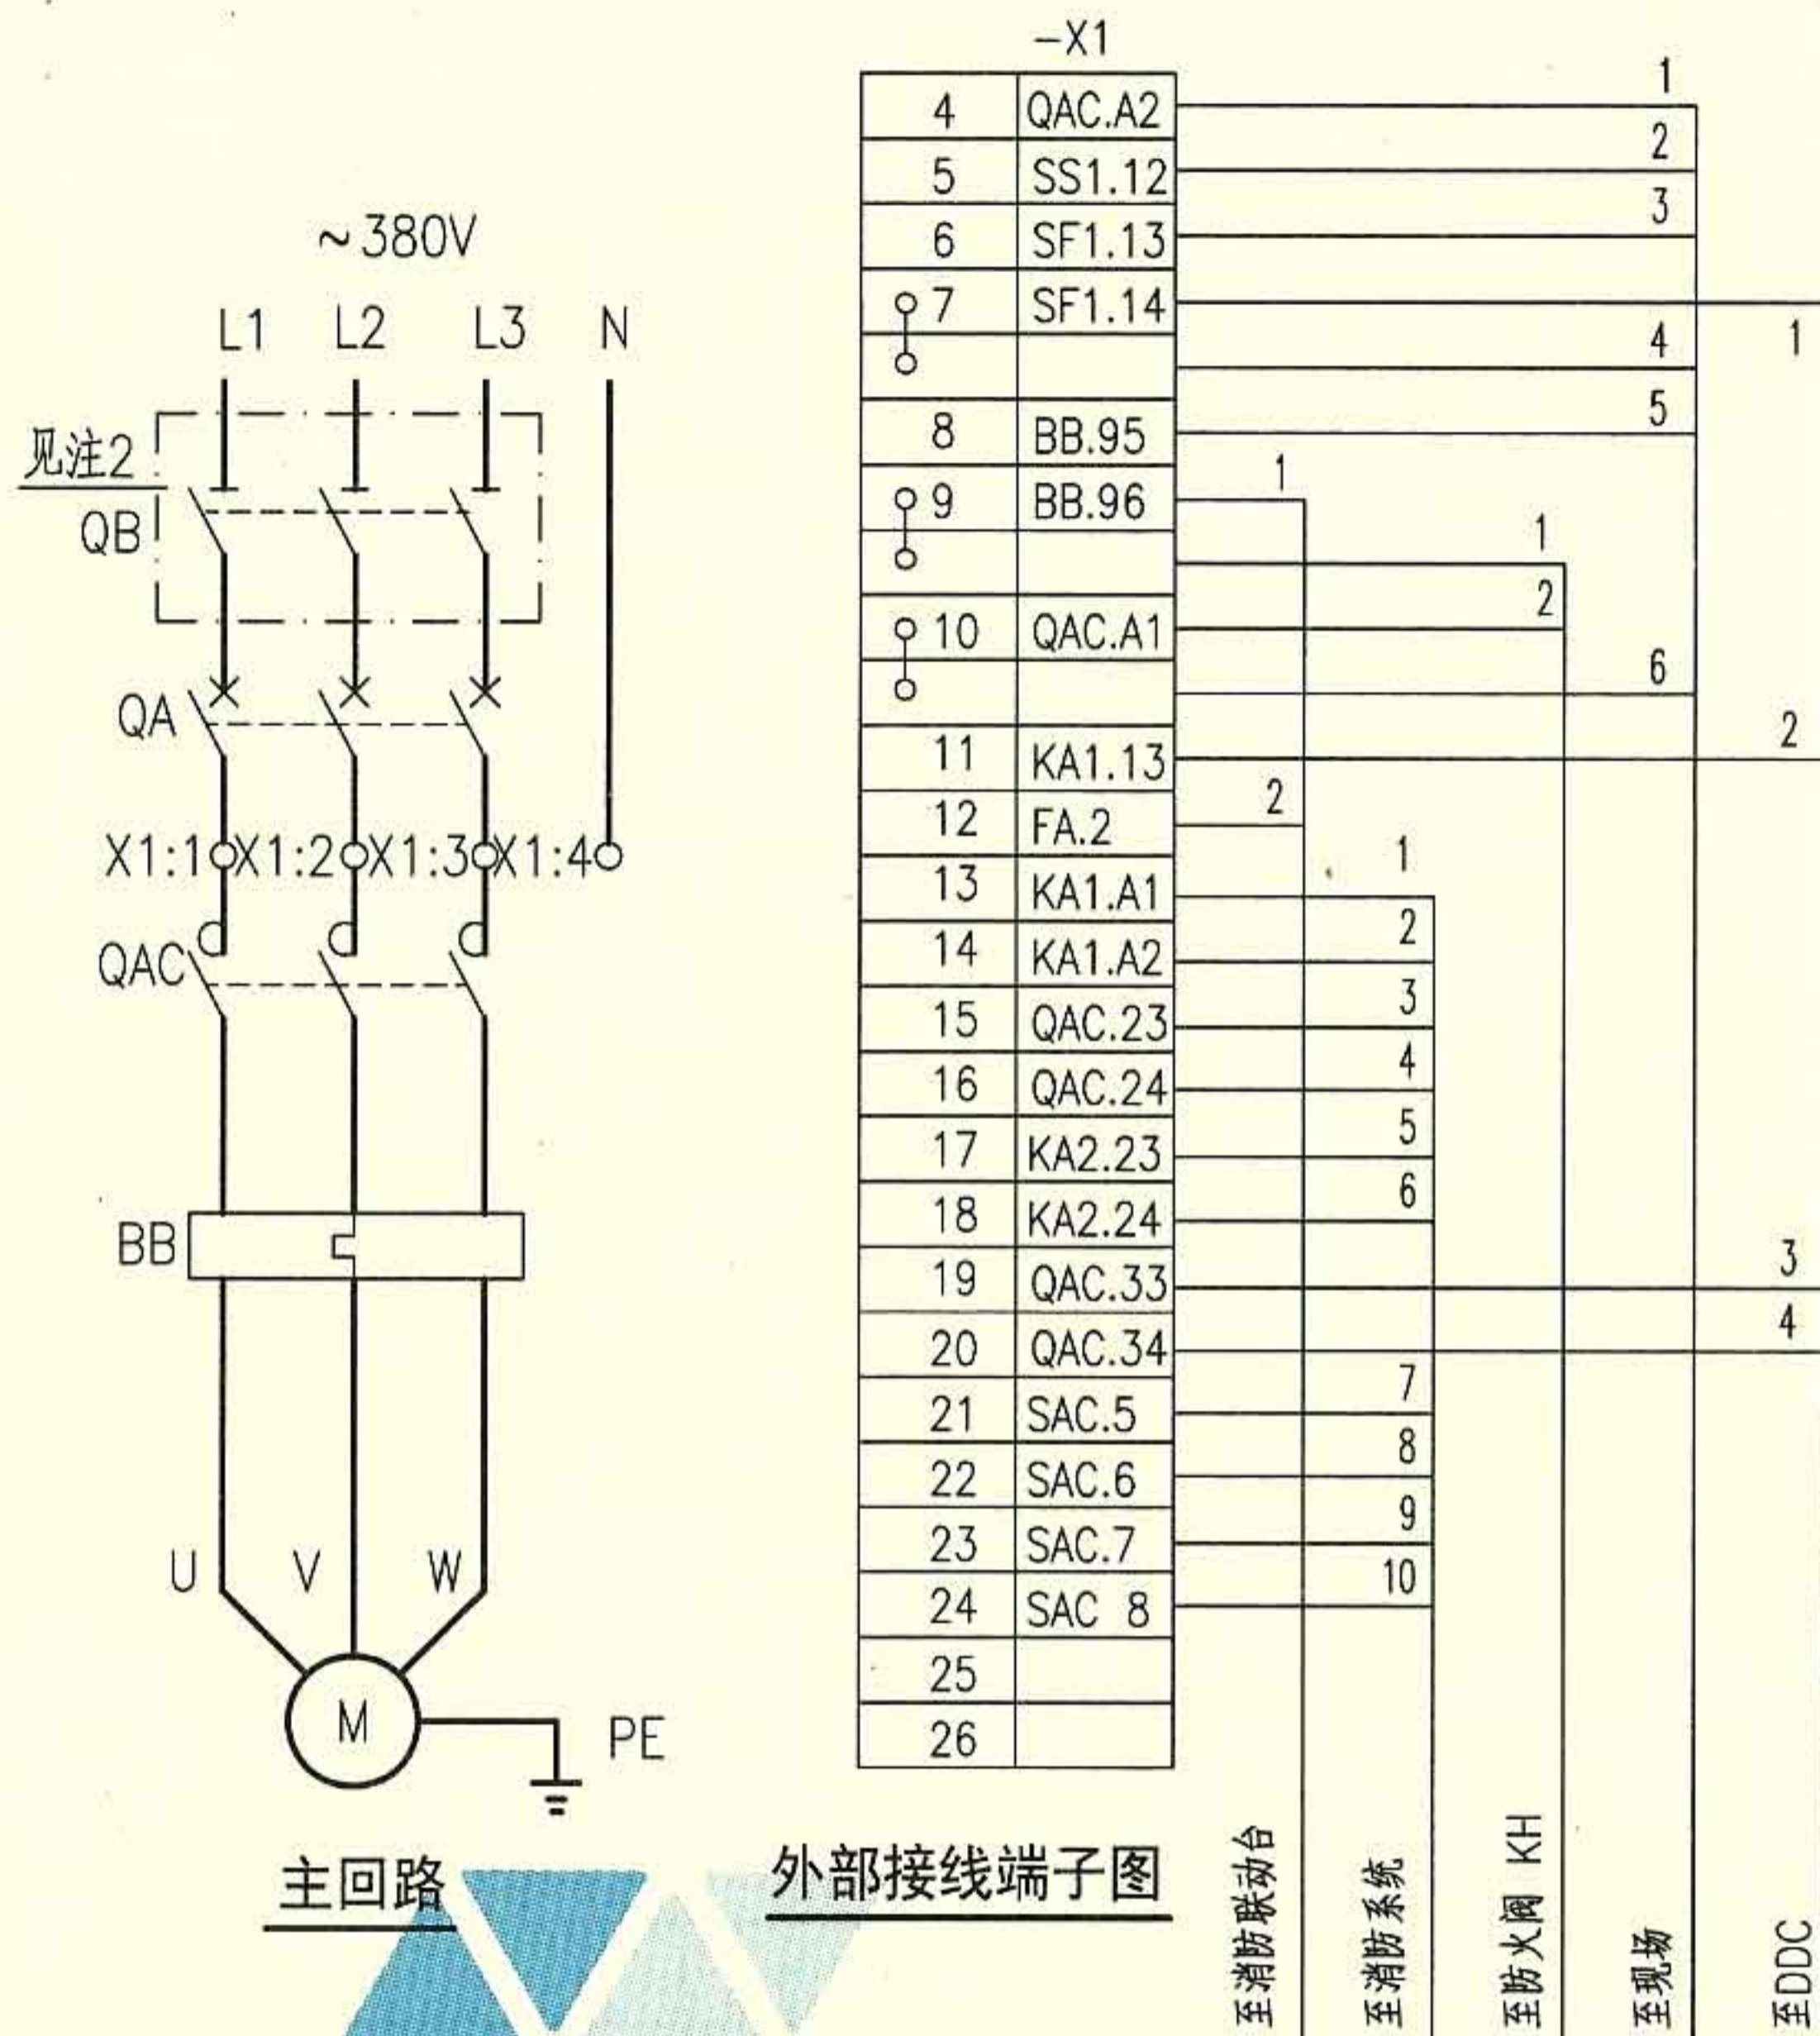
~380V

L1 L2 L3 N

见注2

QB

QA

X1:1 X1:2 X1:3 X1:4

QAC

BB

U V W

M

PE

主回路

-X1

| 4 | QAC.A2 |
|---|---|
| 5 | SS1.12 |
| 6 | SF1.13 |
| 7 | SF1.14 |
| | |
| 8 | BB.95 |
| 9 | BB.96 |
| | |
| 10 | QAC.A1 |
| | |
| 11 | KA1.13 |
| 12 | FA.2 |
| 13 | KA1.A1 |
| 14 | KA1.A2 |
| 15 | QAC.23 |
| 16 | QAC.24 |
| 17 | KA2.23 |
| 18 | KA2.24 |
| 19 | QAC.33 |
| 20 | QAC.34 |
| 21 | SAC.5 |
| 22 | SAC.6 |
| 23 | SAC.7 |
| 24 | SAC 8 |
| 25 | |
| 26 | |

1 2 3 4 5 6

1 2 3 4

1 2

1 2

1 2 3 4 5 6 7 8 9 10

外部接线端子图

至消防联动台

至消防系统

至防火阀 KH

至现场

至DDC